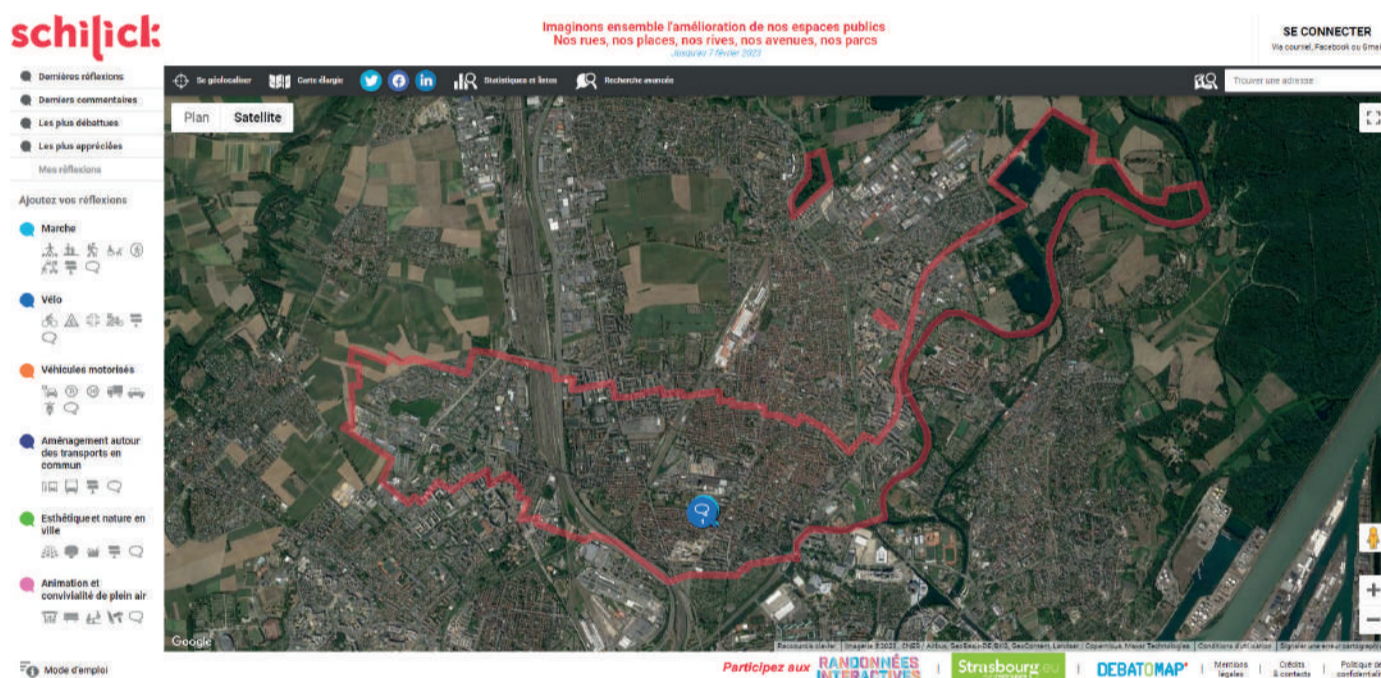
schilick

Imaginons ensemble l'amélioration de nos espaces publics
Nos rues, nos places, nos rives, nos avenues, nos parcs
Jusqu'au 7 février 2023

SE CONNECTER
Via courriel, Facebook ou Gmail

Dernières réflexions
Derniers commentaires
Les plus débattues
Les plus appréciées
Mes réflexions

Ajoutez vos réflexions

Marche

Vélo

Véhicules motorisés

Aménagement autour des transports en commun

Esthétique et nature en ville

Animation et convivialité de plein air

Mode d'emploi

Se géolocaliser
Carte élargie
Statistiques et listes
Recherche avancée
Trouver une adresse

Plan
Satellite

Google

Raccourcis clavier | Imagerie ©2023 CNES / Airbus, GeoBasis-DE/BKG, GeoContent, Landsat / Copernicus, Maxar Technologies | Conditions d'utilisation | Signaler une erreur cartographique

Participez aux RANDONNÉES INTERACTIVES | Strasbourg.eu | DEBATOMAP | Mentions légales | Crédits & contacts | Politique de confidentialité